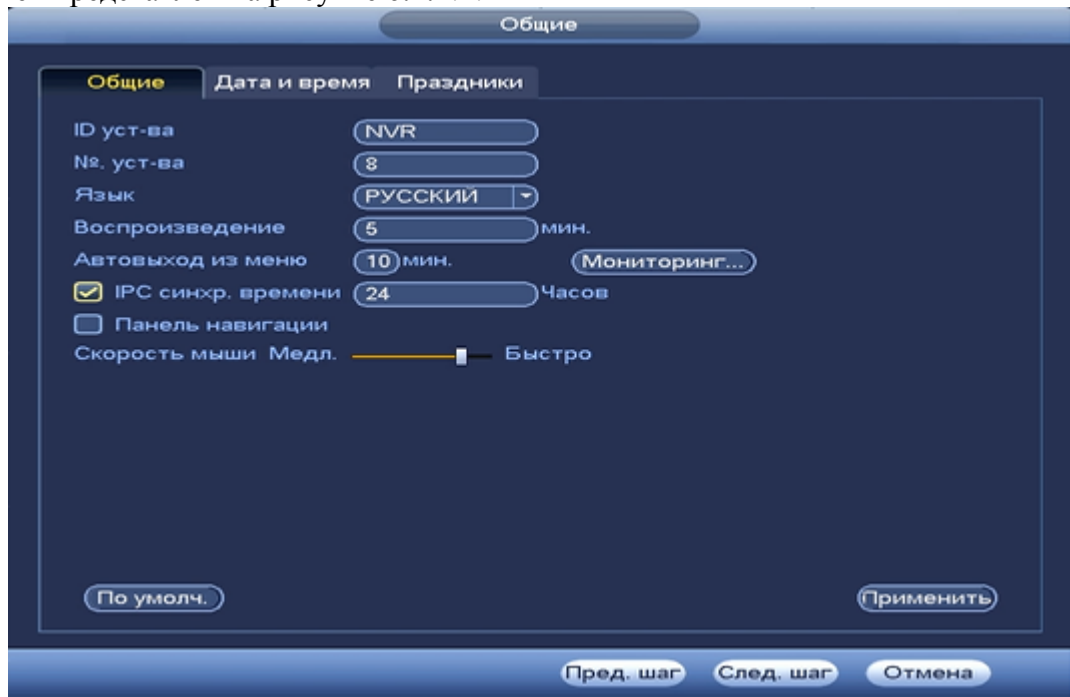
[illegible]

Общие

Общие | Дата и время | Праздники

ID уст-ва NVR
№. уст-ва 8
Язык РУССКИЙ
Воспроизведение 5 мин.
Автовыход из меню 10 мин. Мониторинг...
IPC синхр. времени 24 Часов
Панель навигации
Скорость мыши Медл. Быстро

По умолч.
Применить

Пред. шаг
След. шаг
Отмена